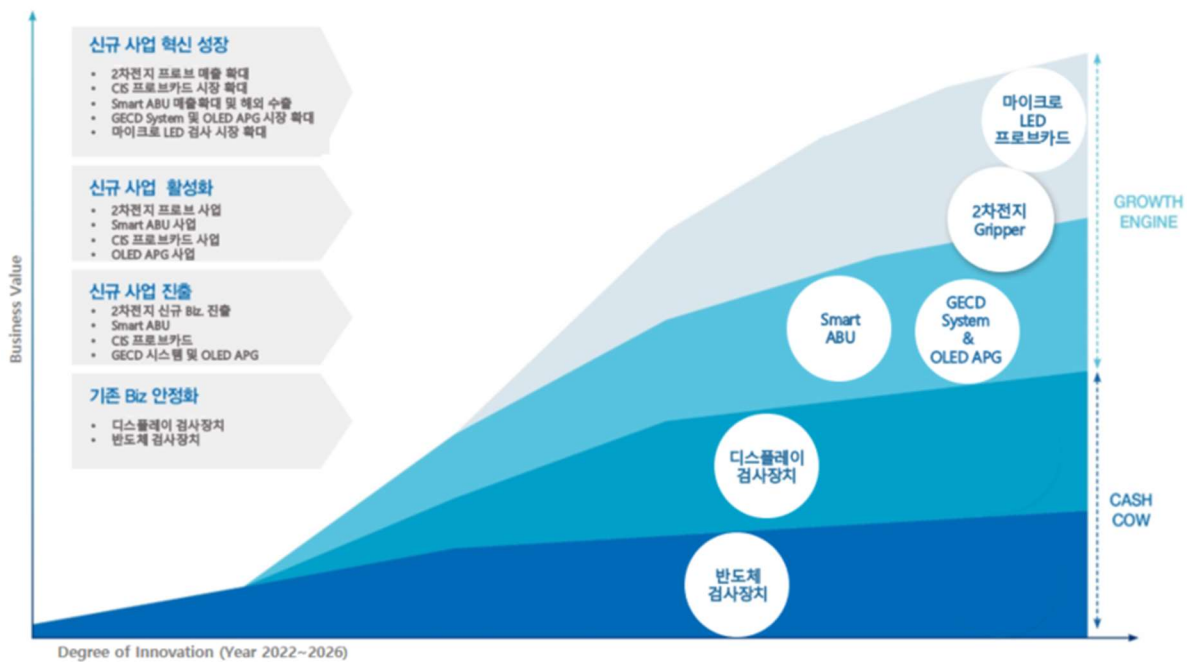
신규 사업 혁신 성장
- 2차전지 프로브 매출 확대
- CIS 프로브카드 시장 확대
- Smart ABU 매출확대 및 해외 수출
- GECD System 및 OLED APG 시장 확대
- 마이크로 LED 검사 시장 확대

신규 사업 활성화
- 2차전지 프로브 사업
- Smart ABU 사업
- CIS 프로브카드 사업
- OLED APG 사업

신규 사업 진출
- 2차전지 신규 Biz. 진출
- Smart ABU
- CIS 프로브카드
- GECD 시스템 및 OLED APG

기존 Biz 안정화
- 디스플레이 검사장치
- 반도체 검사장치

Business Value

마이크로 LED 프로브카드

2차전지 Gripper

Smart ABU

GECD System & OLED APG

디스플레이 검사장치

반도체 검사장치

GROWTH ENGINE

CASH COW

Degree of Innovation (Year 2022~2026)